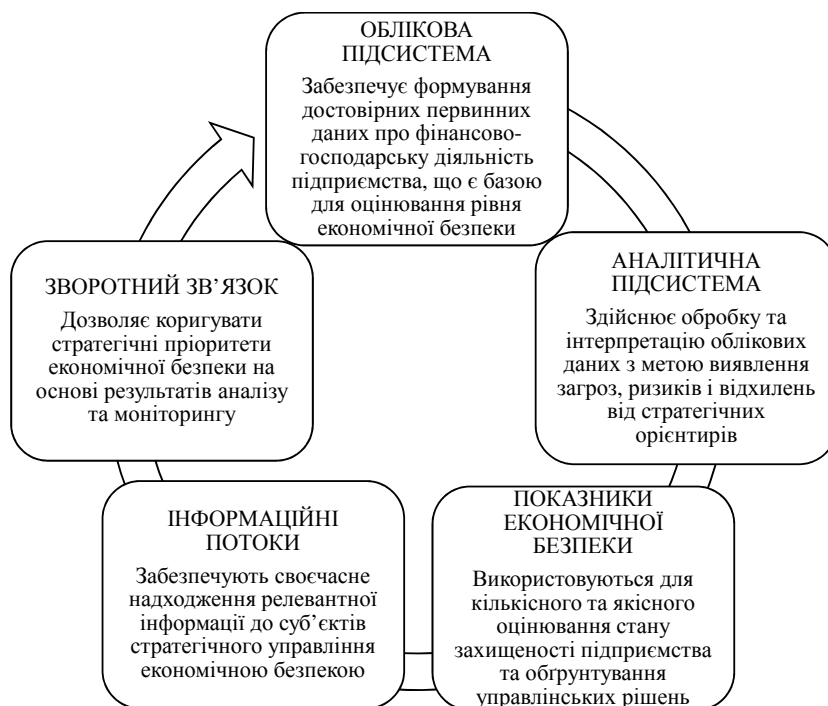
ОБЛІКОВА ПІДСИСТЕМА

Забезпечує формування достовірних первинних даних про фінансово-господарську діяльність підприємства, що є базою для оцінювання рівня економічної безпеки

АНАЛІТИЧНА ПІДСИСТЕМА

Здійснює обробку та інтерпретацію облікових даних з метою виявлення загроз, ризиків і відхилень від стратегічних орієнтирів

ПОКАЗНИКИ ЕКОНОМІЧНОЇ БЕЗПЕКИ

Використовуються для кількісного та якісного оцінювання стану захищеності підприємства та обґрунтування управлінських рішень

ІНФОРМАЦІЙНІ ПОТОКИ

Забезпечують своєчасне надходження релевантної інформації до суб'єктів стратегічного управління економічною безпекою

ЗВОРОТНИЙ ЗВ'ЯЗОК

Дозволяє коригувати стратегічні пріоритети економічної безпеки на основі результатів аналізу та моніторингу